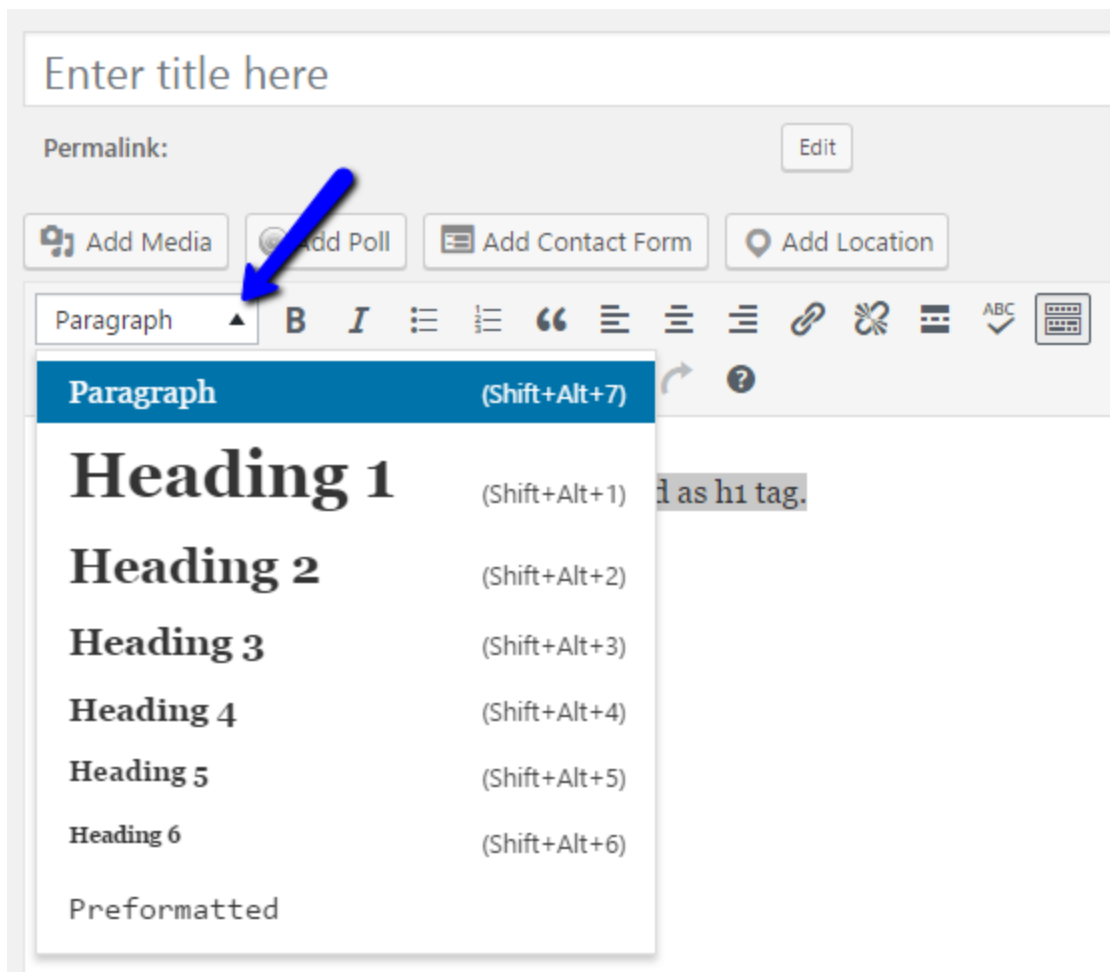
Enter title here

Permalink:

Edit

Add Media

Add Poll

Add Contact Form

Add Location

Paragraph

Paragraph (Shift+Alt+7)

Heading 1 (Shift+Alt+1)

d as h1 tag.

Heading 2 (Shift+Alt+2)

Heading 3 (Shift+Alt+3)

Heading 4 (Shift+Alt+4)

Heading 5 (Shift+Alt+5)

Heading 6 (Shift+Alt+6)

Preformatted